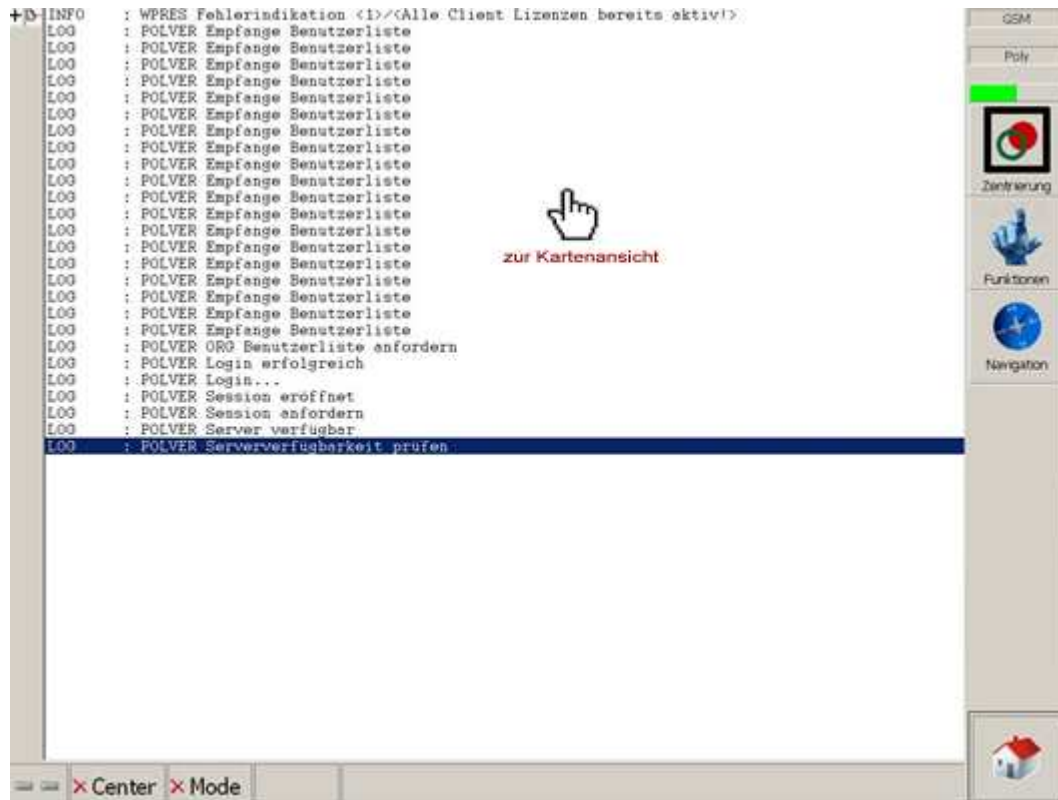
INFO : WPRES Fehlerindikation <1>/<Alle Client Lizenzen bereits aktiv!>
LOG : POLVER Empfange Benutzerliste
LOG : POLVER Empfange Benutzerliste
LOG : POLVER Empfange Benutzerliste
LOG : POLVER Empfange Benutzerliste
LOG : POLVER Empfange Benutzerliste
LOG : POLVER Empfange Benutzerliste
LOG : POLVER Empfange Benutzerliste
LOG : POLVER Empfange Benutzerliste
LOG : POLVER Empfange Benutzerliste
LOG : POLVER Empfange Benutzerliste
LOG : POLVER Empfange Benutzerliste
LOG : POLVER Empfange Benutzerliste
LOG : POLVER Empfange Benutzerliste
LOG : POLVER Empfange Benutzerliste
LOG : POLVER Empfange Benutzerliste
LOG : POLVER Empfange Benutzerliste
LOG : POLVER Empfange Benutzerliste
LOG : POLVER Empfange Benutzerliste
LOG : POLVER Empfange Benutzerliste
LOG : POLVER ORG Benutzerliste anfordern
LOG : POLVER Login erfolgreich
LOG : POLVER Login...
LOG : POLVER Session eröffnet
LOG : POLVER Session anfordern
LOG : POLVER Server verfügbar
LOG : POLVER Serververfügbarkeit prüfen

zur Kartenansicht

GSM
Poly
Zentrierung
Funktionen
Navigation

Center
Mode